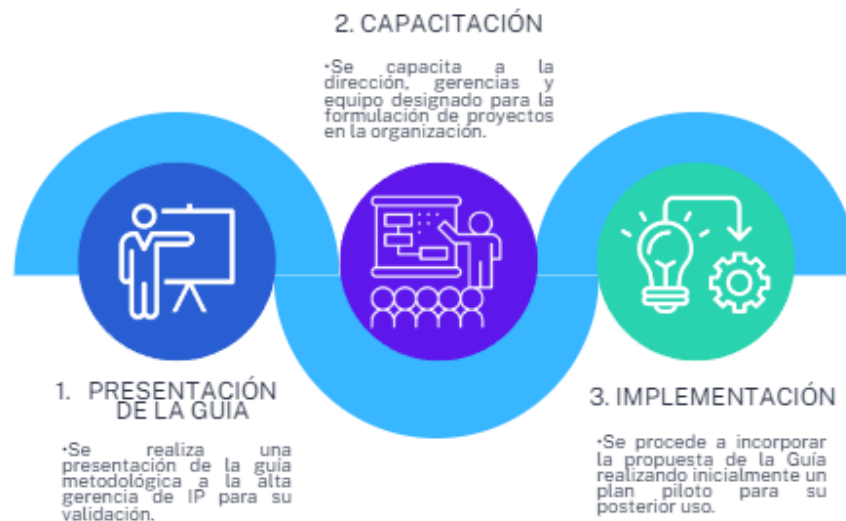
2. CAPACITACIÓN

•Se capacita a la dirección, gerencias y equipo designado para la formulación de proyectos en la organización.

1. PRESENTACIÓN DE LA GUIA

•Se realiza una presentación de la guia metodológica a la alta gerencia de IP para su validación.

3. IMPLEMENTACIÓN

•Se procede a incorporar la propuesta de la Guía realizando inicialmente un plan piloto para su posterior uso.